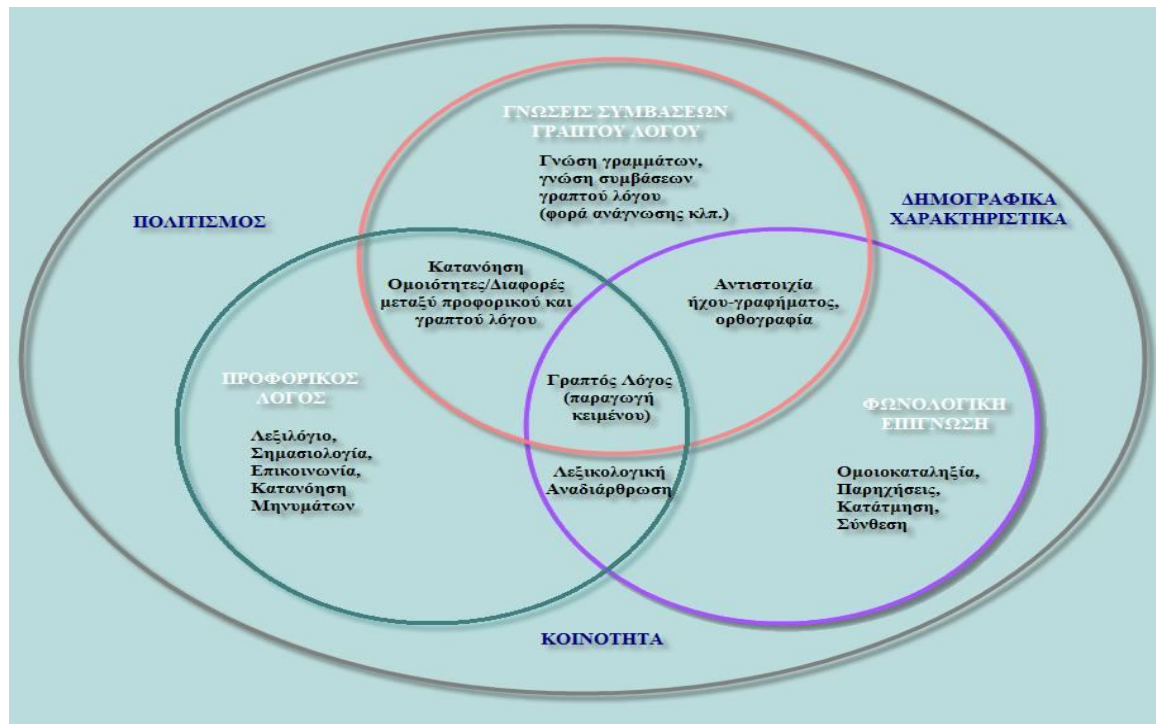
ΓΝΩΣΕΙΣ ΣΥΜΒΑΣΕΩΝ ΓΡΑΠΤΟΥ ΛΟΓΟΥ

Γνώση γραμμάτων, γνώση συμβάσεων γραπτού λόγου (φορά ανάγνωσης κλπ.)

ΠΟΛΙΤΙΣΜΟΣ

ΔΗΜΟΓΡΑΦΙΚΑ ΧΑΡΑΚΤΗΡΙΣΤΙΚΑ

Κατανόηση Ομοιότητες/Διαφορές μεταξύ προφορικού και γραπτού λόγου

Αντιστοιχία ήχου-γραφήματος, ορθογραφία

ΠΡΟΦΟΡΙΚΟΣ ΛΟΓΟΣ

Λεξιλόγιο, Σημασιολογία, Επικοινωνία, Κατανόηση Μηνυμάτων

Γραπτός Λόγος (παραγωγή κειμένου)

Λεξικολογική Αναδιάρθρωση

ΦΩΝΟΛΟΓΙΚΗ ΕΠΙΓΝΩΣΗ

Ομοιοκαταληξία, Παρηχήσεις, Κατάτμηση, Σύνθεση

ΚΟΙΝΟΤΗΤΑ